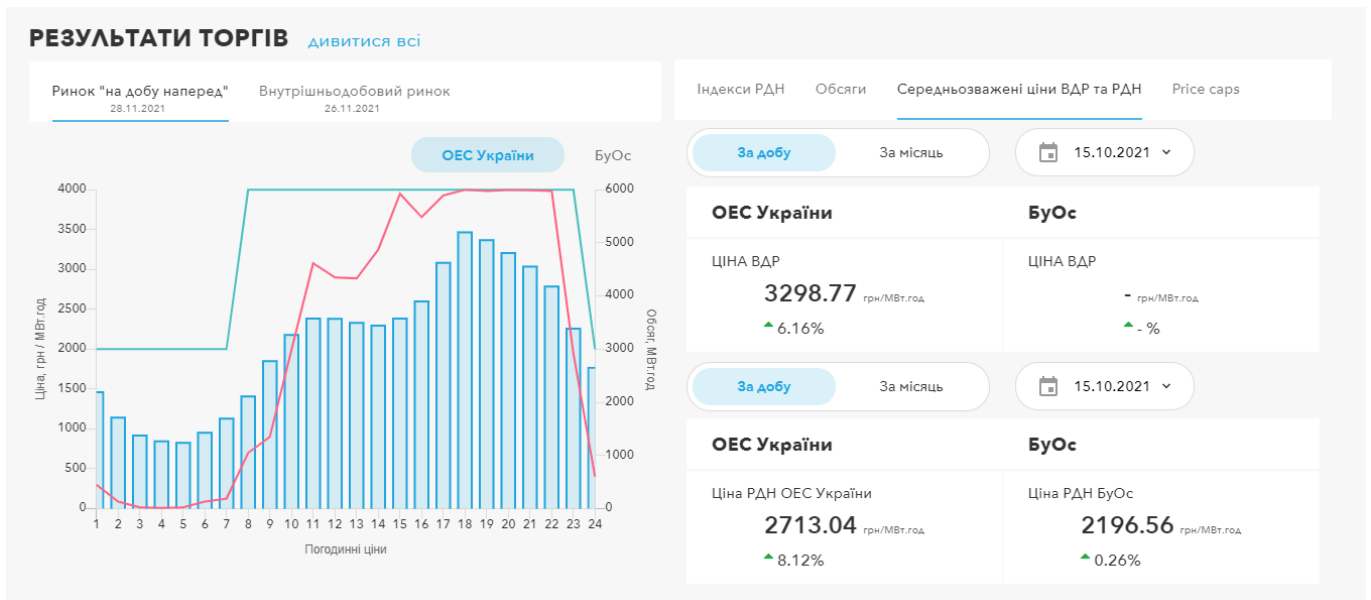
РЕЗУЛЬТАТИ ТОРГІВ дивитися всі

Ринок "на добу наперед"
28.11.2021

Внутрішньодобовий ринок
26.11.2021

ОЕС України БуОс

Ціна, грн / МВт.год

4000
3500
3000
2500
2000
1500
1000
500
0

6000
5000
4000
3000
2000
1000
0

Обсяг, МВт.год

1 2 3 4 5 6 7 8 9 10 11 12 13 14 15 16 17 18 19 20 21 22 23 24

Погодинні ціни

Індекси РДН Обсяги Середньозважені ціни ВДР та РДН Price caps

За добу За місяць 15.10.2021

ОЕС України
ЦІНА ВДР
3298.77 грн/МВт.год
6.16%

БуОс
ЦІНА ВДР
- грн/МВт.год
- %

За добу За місяць 15.10.2021

ОЕС України
Ціна РДН ОЕС України
2713.04 грн/МВт.год
8.12%

БуОс
Ціна РДН БуОс
2196.56 грн/МВт.год
0.26%